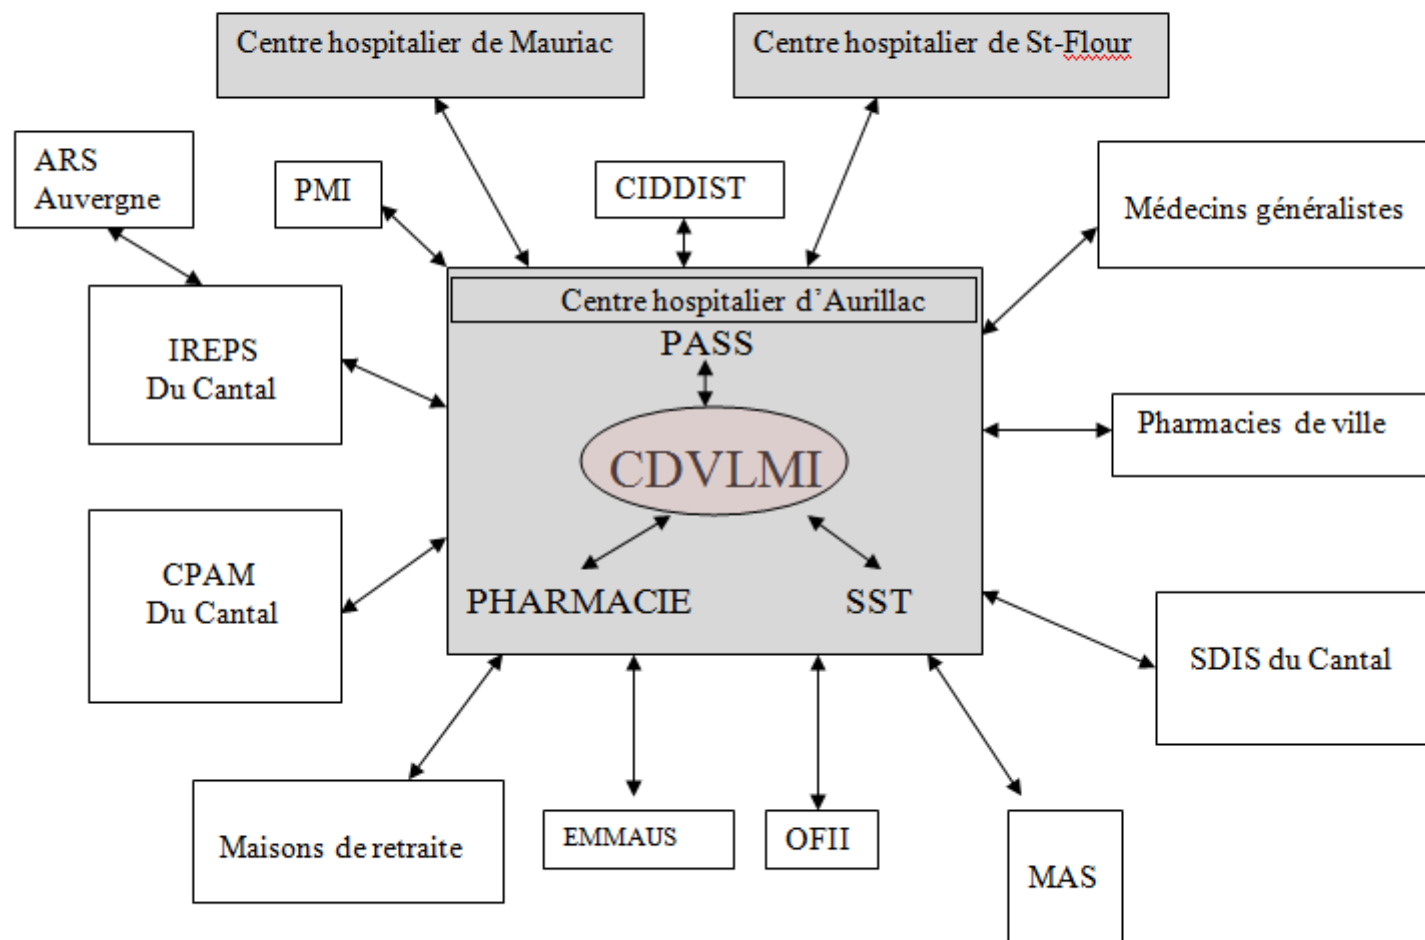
Centre hospitalier de Mauriac

Centre hospitalier de St-Flour

ARS
Auvergne

PMI

CIDDIST

Médecins généralistes

Centre hospitalier d'Aurillac

PASS

IREPS
Du Cantal

CDVLMI

Pharmacies de ville

CPAM
Du Cantal

PHARMACIE

SST

SDIS du Cantal

Maisons de retraite

EMMAUS

OFII

MAS